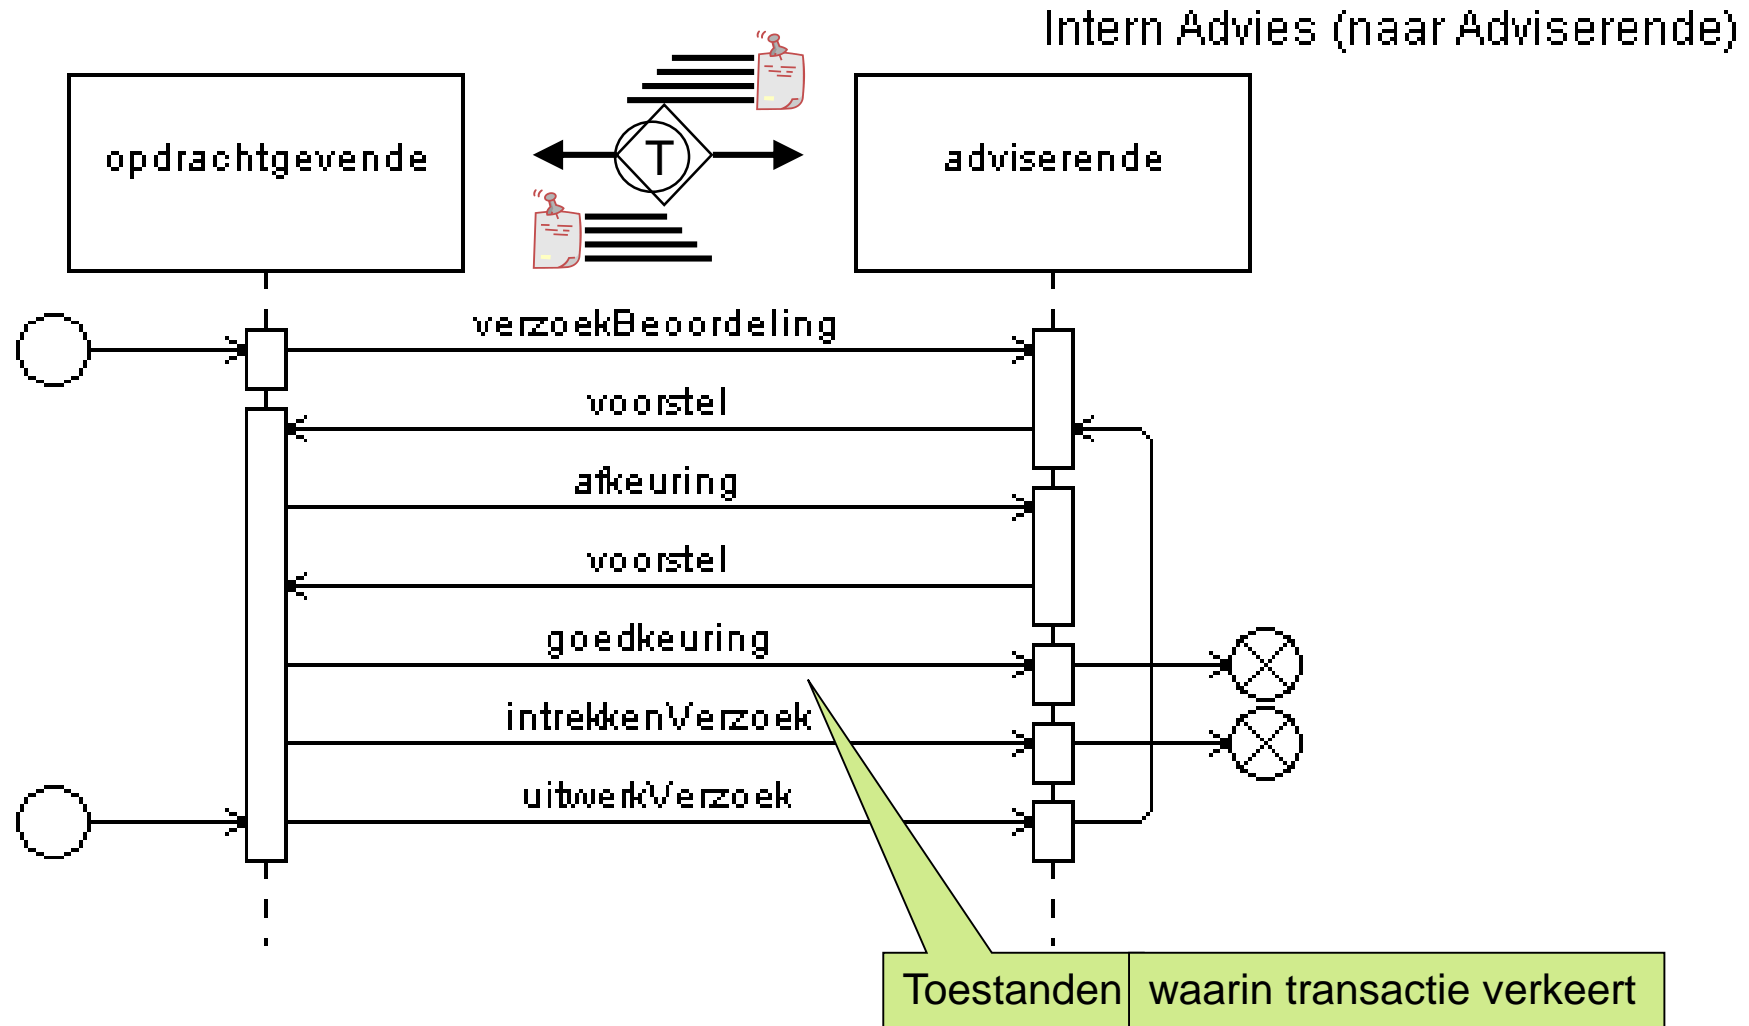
Intern Advies (naar Adviserende)

opdrachtgevende

T

adviserende

verzoekBeoordeling

voorstel

afkeuring

voorstel

goedkeuring

intrekkenVerzoek

uitwerkVerzoek

Toestanden waarin transactie verkeert